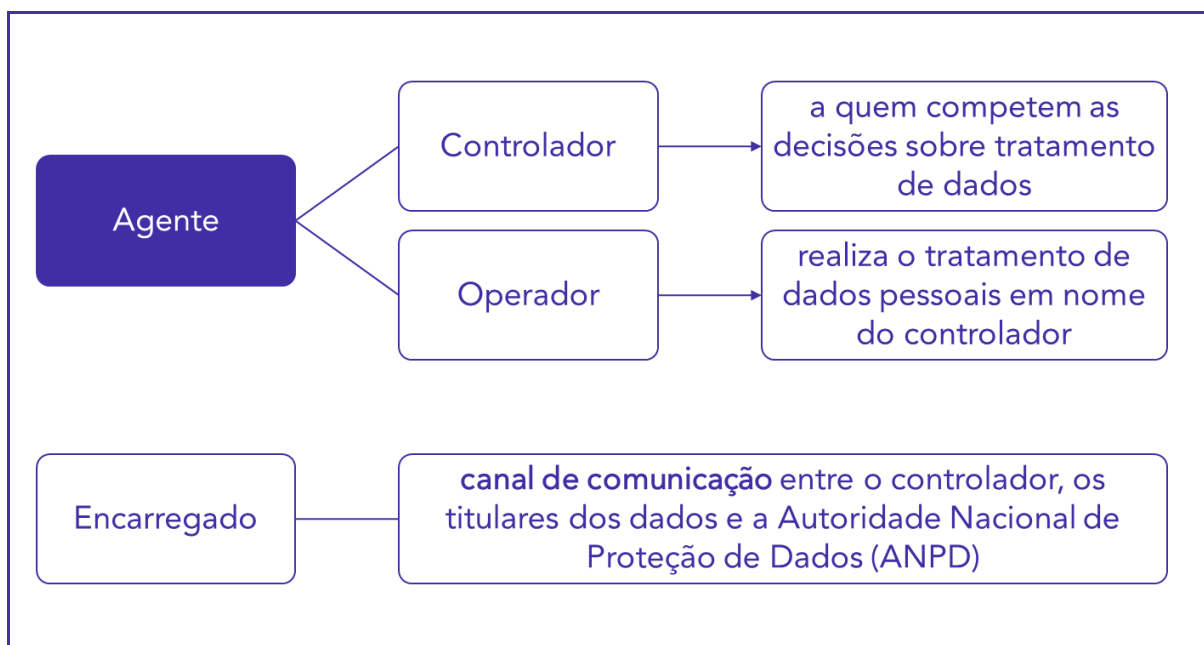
Agente

Controlador

a quem competem as decisões sobre tratamento de dados

Operador

realiza o tratamento de dados pessoais em nome do controlador

Encarregado

canal de comunicação entre o controlador, os titulares dos dados e a Autoridade Nacional de Proteção de Dados (ANPD)